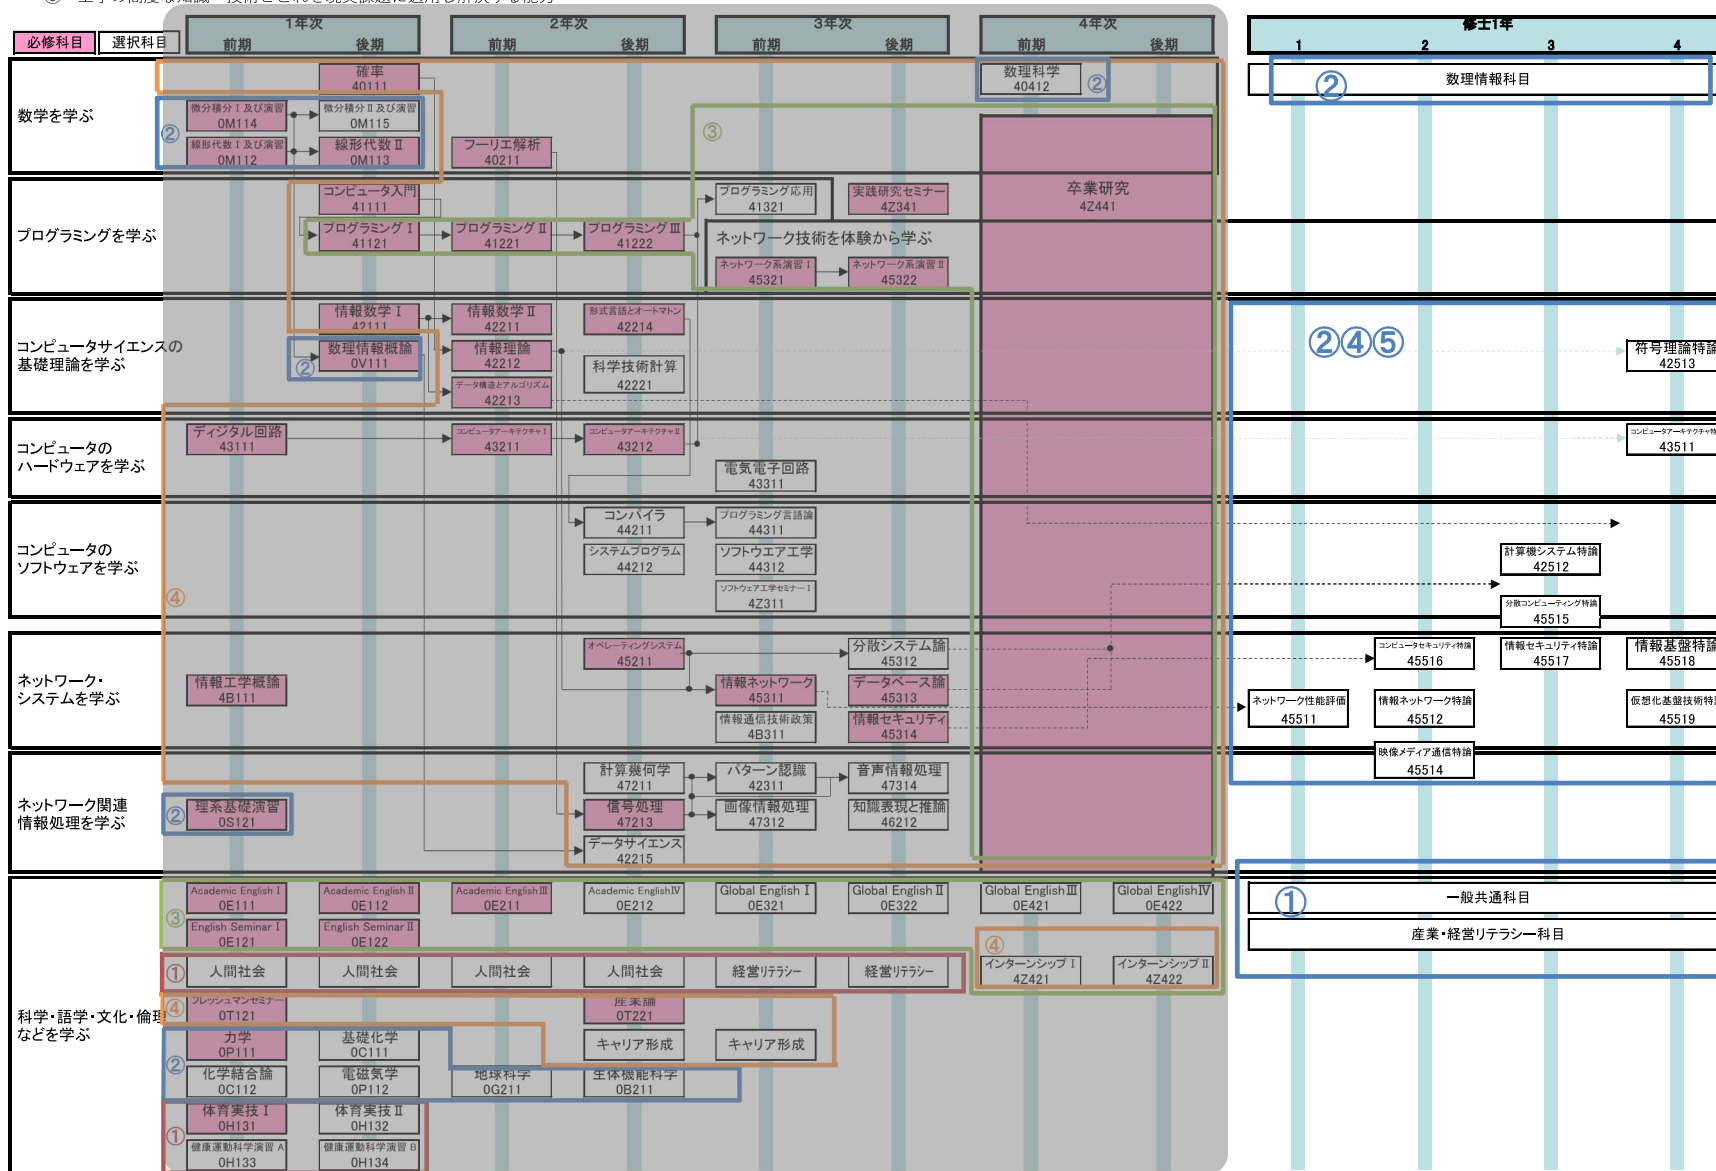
必修科目 選択科目

| | 1年次 前期 | 1年次 後期 | 2年次 前期 | 2年次 後期 | 3年次 前期 | 3年次 後期 | 4年次 前期 | 4年次 後期 |
|---|---|---|---|---|---|---|---|---|

修士1年 1 2 3 4

数学を学ぶ
確率 40111
微分積分Ⅰ及び演習 0M114
微分積分Ⅱ及び演習 0M115
線形代数Ⅰ及び演習 0M112
線形代数Ⅱ 0M113
フーリエ解析 40211
数理科学 40412
②
③
数理情報科目 ②

プログラミングを学ぶ
コンピュータ入門 41111
プログラミングⅠ 41121
プログラミングⅡ 41221
プログラミングⅢ 41222
プログラミング応用 41321
実践研究セミナー 4Z341
卒業研究 4Z441
ネットワーク技術を体験から学ぶ
ネットワーク系演習Ⅰ 45321
ネットワーク系演習Ⅱ 45322

コンピュータサイエンスの基礎理論を学ぶ
情報数学Ⅰ 42111
情報数学Ⅱ 42211
形式言語とオートマトン 42214
数理情報概論 0V111
②
情報理論 42212
科学技術計算 42221
データ構造とアルゴリズム 42213
②④⑤
符号理論特論 42513

コンピュータのハードウェアを学ぶ
ディジタル回路 43111
コンピュータアーキテクチャⅠ 43211
コンピュータアーキテクチャⅡ 43212
電気電子回路 43311
コンピュータアーキテクチャ特 43511

コンピュータのソフトウェアを学ぶ
コンパイラ 44211
プログラミング言語論 44311
システムプログラム 44212
ソフトウエア工学 44312
ソフトウエア工学セミナーⅠ 4Z311
④
計算機システム特論 42512
分散コンピューティング特論 45515

ネットワーク・システムを学ぶ
オペレーティングシステム 45211
分散システム論 45312
情報工学概論 4B111
情報ネットワーク 45311
データベース論 45313
情報通信技術政策 4B311
情報セキュリティ 45314
コンピュータセキュリティ特論 45516
情報セキュリティ特論 45517
情報基盤特論 45518
ネットワーク性能評価 45511
情報ネットワーク特論 45512
仮想化基盤技術特 45519
映像メディア通信特論 45514

ネットワーク関連情報処理を学ぶ
計算幾何学 47211
パターン認識 42311
音声情報処理 47314
理系基礎演習 0S121
②
信号処理 47213
画像情報処理 47312
知識表現と推論 46212
データサイエンス 42215

科学・語学・文化・倫理などを学ぶ
Academic EnglishⅠ 0E111
Academic EnglishⅡ 0E112
Academic EnglishⅢ 0E211
Academic EnglishⅣ 0E212
Global EnglishⅠ 0E321
Global EnglishⅡ 0E322
Global EnglishⅢ 0E421
Global EnglishⅣ 0E422
③
English SeminarⅠ 0E121
English SeminarⅡ 0E122
①
一般共通科目
産業・経営リテラシー科目
① 人間社会 人間社会 人間社会 人間社会 経営リテラシー 経営リテラシー
④ インターンシップⅠ 4Z421 インターンシップⅡ 4Z422
④ フレッシュマンセミナー 0T121
産業論 0T221
キャリア形成 キャリア形成
② 力学 0P111
基礎化学 0C111
化学結合論 0C112
電磁気学 0P112
地球科学 0G211
生体機能科学 0B211
① 体育実技Ⅰ 0H131
体育実技Ⅱ 0H132
健康運動科学演習A 0H133
健康運動科学演習B 0H134